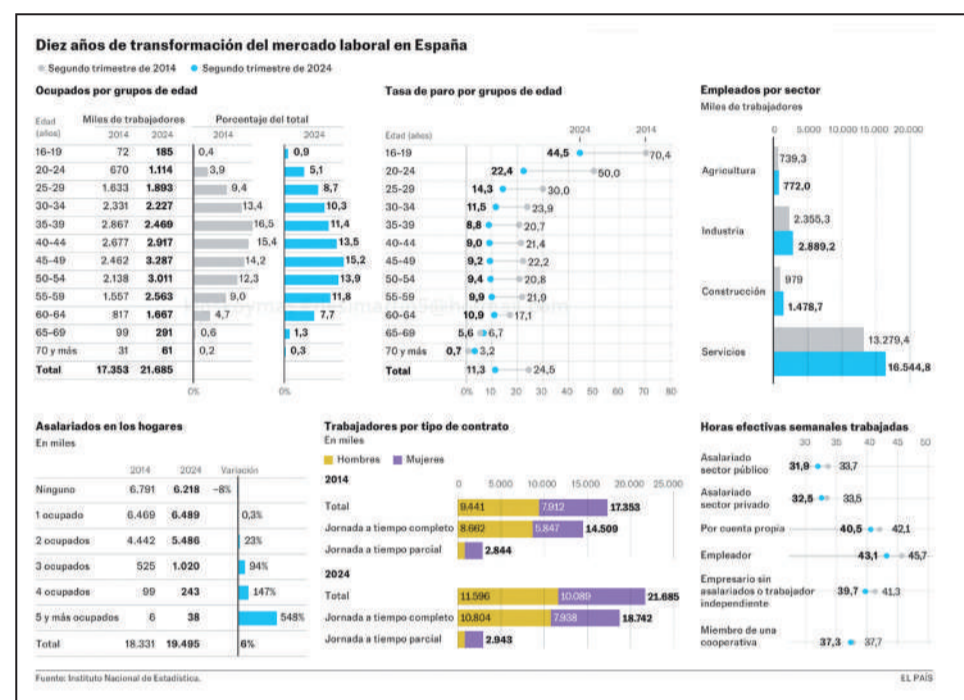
Diez años de transformación del mercado laboral en España

Segundo trimestre de 2014 Segundo trimestre de 2024

Ocupados por grupos de edad

| Edad (años) | Miles de trabajadores 2014 | Miles de trabajadores 2024 | Porcentaje del total 2014 | Porcentaje del total 2024 |
|---|---|---|---|---|
| 16-19 | 72 | 185 | 0,4 | 0,9 |
| 20-24 | 670 | 1.114 | 3,9 | 5,1 |
| 25-29 | 1.633 | 1.893 | 9,4 | 8,7 |
| 30-34 | 2.331 | 2.227 | 13,4 | 10,3 |
| 35-39 | 2.867 | 2.469 | 16,5 | 11,4 |
| 40-44 | 2.677 | 2.917 | 15,4 | 13,5 |
| 45-49 | 2.462 | 3.287 | 14,2 | 15,2 |
| 50-54 | 2.138 | 3.011 | 12,3 | 13,9 |
| 55-59 | 1.557 | 2.563 | 9,0 | 11,8 |
| 60-64 | 817 | 1.667 | 4,7 | 7,7 |
| 65-69 | 99 | 291 | 0,6 | 1,3 |
| 70 y más | 31 | 61 | 0,2 | 0,3 |
| Total | 17.353 | 21.685 | | |

0% 0%

Tasa de paro por grupos de edad

| Edad (años) | 2024 | 2014 |
|---|---|---|
| 16-19 | 44,5 | 70,4 |
| 20-24 | 22,4 | 50,0 |
| 25-29 | 14,3 | 30,0 |
| 30-34 | 11,5 | 23,9 |
| 35-39 | 8,8 | 20,7 |
| 40-44 | 9,0 | 21,4 |
| 45-49 | 9,2 | 22,2 |
| 50-54 | 9,4 | 20,8 |
| 55-59 | 9,9 | 21,9 |
| 60-64 | 10,9 | 17,1 |
| 65-69 | 5,6 | 6,7 |
| 70 y más | 0,7 | 3,2 |
| Total | 11,3 | 24,5 |

0% 10 20 30 40 50 60 70 80

Empleados por sector
Miles de trabajadores

0 5.000 10.000 15.000 20.000

Agricultura 739,3 772,0
Industria 2.355,3 2.889,2
Construcción 979 1.478,7
Servicios 13.279,4 16.544,8

Asalariados en los hogares
En miles

| | 2014 | 2024 | Variación |
|---|---|---|---|
| Ninguno | 6.791 | 6.218 | −8% |
| 1 ocupado | 6.469 | 6.489 | 0,3% |
| 2 ocupados | 4.442 | 5.486 | 23% |
| 3 ocupados | 525 | 1.020 | 94% |
| 4 ocupados | 99 | 243 | 147% |
| 5 y más ocupados | 6 | 38 | 548% |
| Total | 18.331 | 19.495 | 6% |

Trabajadores por tipo de contrato
En miles

Hombres Mujeres

0 5.000 10.000 15.000 20.000 25.000

2014
Total 9.441 7.912 17.353
Jornada a tiempo completo 8.662 5.847 14.509
Jornada a tiempo parcial 2.844

2024
Total 11.596 10.089 21.685
Jornada a tiempo completo 10.804 7.938 18.742
Jornada a tiempo parcial 2.943

Horas efectivas semanales trabajadas

30 35 40 45 50

Asalariado sector público 31,9 33,7
Asalariado sector privado 32,5 33,5
Por cuenta propia 40,5 42,1
Empleador 43,1 45,7
Empresario sin asalariados o trabajador independiente 39,7 41,3
Miembro de una cooperativa 37,3 37,7

Fuente: Instituto Nacional de Estadística.

EL PAÍS